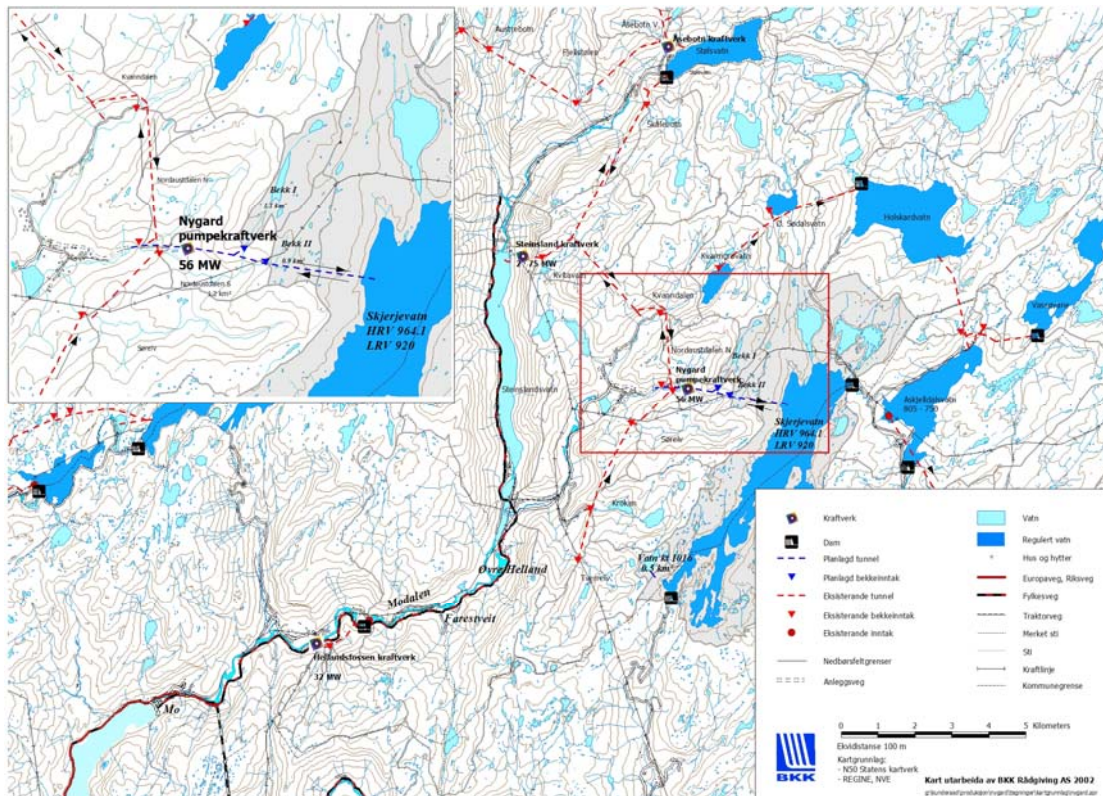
Kvanndalen
Nordaustdalen N
Bekk I
1,1 km²
Nygard pumpekraftverk
56 MW
Bekk II
0,9 km²
Nordaustdalen S
1,2 km²
Skjerjevatn
HRV 964.1
LRV 920
Sørelv

Austrebotn
Åsebotn V
Åsebotn kraftverk
Stølsvatn
Fleisedalen
Skålsdalen
Steinsland kraftverk
15 MW
Kvitlavatn
Kvanndalen
Kvanngrovatn
Ø. Sedalsvatn
Holskardvatn
Nordaustdalen N
Bekk I
Nygard pumpekraftverk
56 MW
Bekk II
Steinslandsvatn
Sørelv
Skjerjevatn
HRV 964.1
LRV 920
Askjelldalsvatn
805 - 750
Vasravatn
Krokan
Vatn kt 1016
0,5 km²
Tjørnelv
Øvre Helland
Modalen
Farestveit
Hellandsfossen kraftverk
32 MW
Mo

Kraftverk
Dam
Planlagd tunnel
Planlagd bekkeinntak
Eksisterande tunnel
Eksisterande bekkeinntak
Eksisterande inntak
Nedbørsfeltgrenser
Anleggsveg
Vatn
Regulert vatn
Hus og hytter
Europaveg, Riksveg
Fylkesveg
Traktorveg
Merket sti
Sti
Kraftlinje
Kommunegrense

0 1 2 3 4 5 Kilometers
Ekvidistanse 100 m
Kartgrunnlag:
- N50 Statens kartverk
- REGINE, NVE
BKK
Kart utarbeida av BKK Rådgiving AS 2002
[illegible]